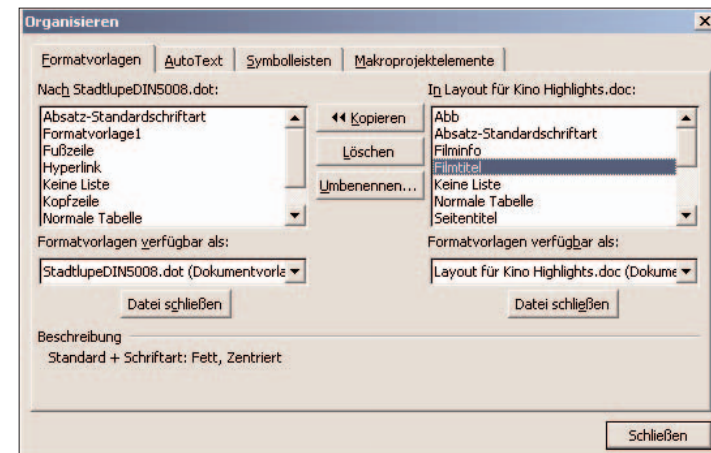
Organisieren

Formatvorlagen | AutoText | Symbolleisten | Makroprojektelemente

Nach StadtlupeDIN5008.dot:

Absatz-Standardschriftart
Formatvorlage1
Fußzeile
Hyperlink
Keine Liste
Kopfzeile
Normale Tabelle

◂◂ Kopieren

Löschen

Umbenennen...

In Layout für Kino Highlights.doc:

Abb
Absatz-Standardschriftart
Filminfo
Filmtitel
Keine Liste
Normale Tabelle
Seitentitel

Formatvorlagen verfügbar als:

StadtlupeDIN5008.dot (Dokumentvorla

Datei schließen

Formatvorlagen verfügbar als:

Layout für Kino Highlights.doc (Dokume

Datei schließen

Beschreibung

Standard + Schriftart: Fett, Zentriert

Schließen